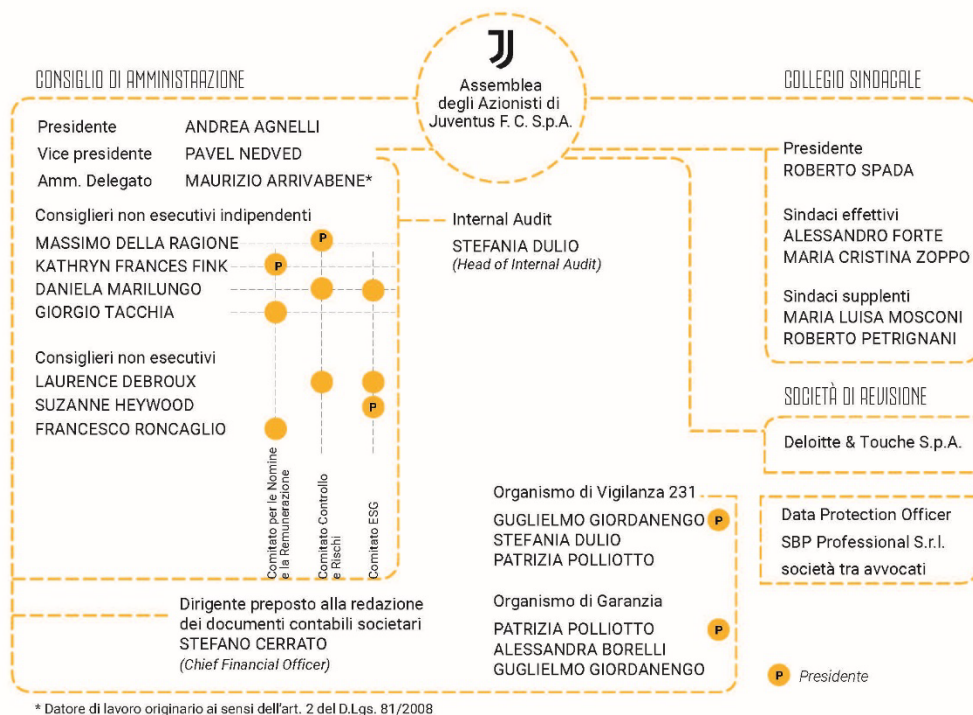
CONSIGLIO DI AMMINISTRAZIONE

Assemblea degli Azionisti di Juventus F. C. S.p.A.

COLLEGIO SINDACALE

Presidente ANDREA AGNELLI
Vice presidente PAVEL NEDVED
Amm. Delegato MAURIZIO ARRIVABENE*

Consiglieri non esecutivi indipendenti
MASSIMO DELLA RAGIONE
KATHRYN FRANCES FINK
DANIELA MARILUNGO
GIORGIO TACCHIA

Consiglieri non esecutivi
LAURENCE DEBROUX
SUZANNE HEYWOOD
FRANCESCO RONCAGLIO

Comitato per le Nomine e la Remunerazione
Comitato Controllo e Rischi
Comitato ESG

Internal Audit
STEFANIA DULIO
(Head of Internal Audit)

Presidente
ROBERTO SPADA

Sindaci effettivi
ALESSANDRO FORTE
MARIA CRISTINA ZOPPO

Sindaci supplenti
MARIA LUISA MOSCONI
ROBERTO PETRIGNANI

SOCIETÀ DI REVISIONE

Deloitte & Touche S.p.A.

Organismo di Vigilanza 231
GUGLIELMO GIORDANENGO P
STEFANIA DULIO
PATRIZIA POLLIOTTO

Data Protection Officer
SBP Professional S.r.l.
società tra avvocati

Dirigente preposto alla redazione dei documenti contabili societari
STEFANO CERRATO
(Chief Financial Officer)

Organismo di Garanzia
PATRIZIA POLLIOTTO P
ALESSANDRA BORELLI
GUGLIELMO GIORDANENGO

P Presidente

* Datore di lavoro originario ai sensi dell'art. 2 del D.Lgs. 81/2008